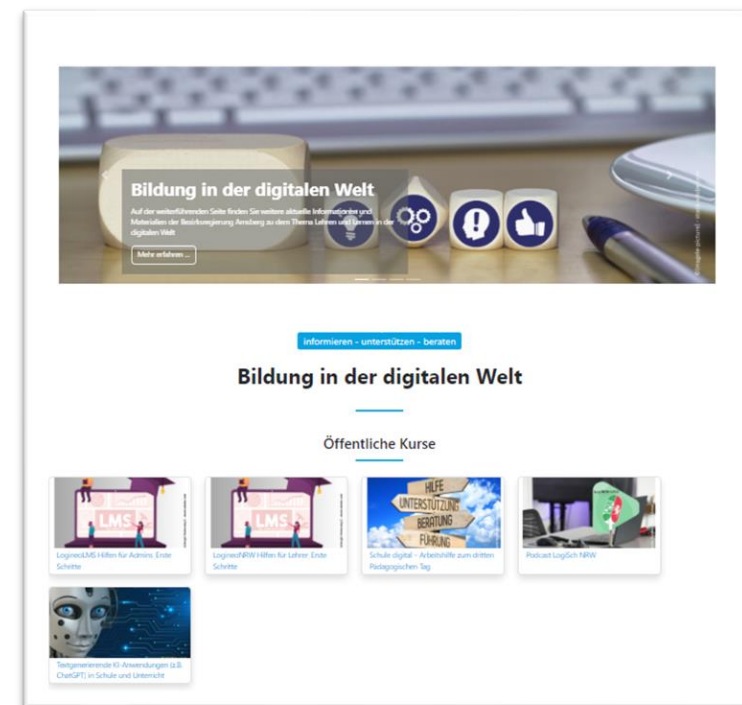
Bildung in der digitalen Welt

Auf der weiterführenden Seite finden Sie weitere aktuelle Informationen und Materialien der Bezirksregierung Arnsberg zu dem Thema Lehren und Lernen in der digitalen Welt

Mehr erfahren ...

informieren - unterstützen - beraten

Bildung in der digitalen Welt

Öffentliche Kurse

LMS

LogineoLMS Hilfen für Admins: Erste Schritte

LMS

LogineoNRW Hilfen für Lehrer: Erste Schritte

HILFE
UNTERSTÜTZUNG
BERATUNG
FÜHRUNG

Schule digital - Arbeitshilfe zum dritten Pädagogischen Tag

Podcast LogiSch NRW

Textgenerierende KI-Anwendungen (z.B. ChatGPT) in Schule und Unterricht